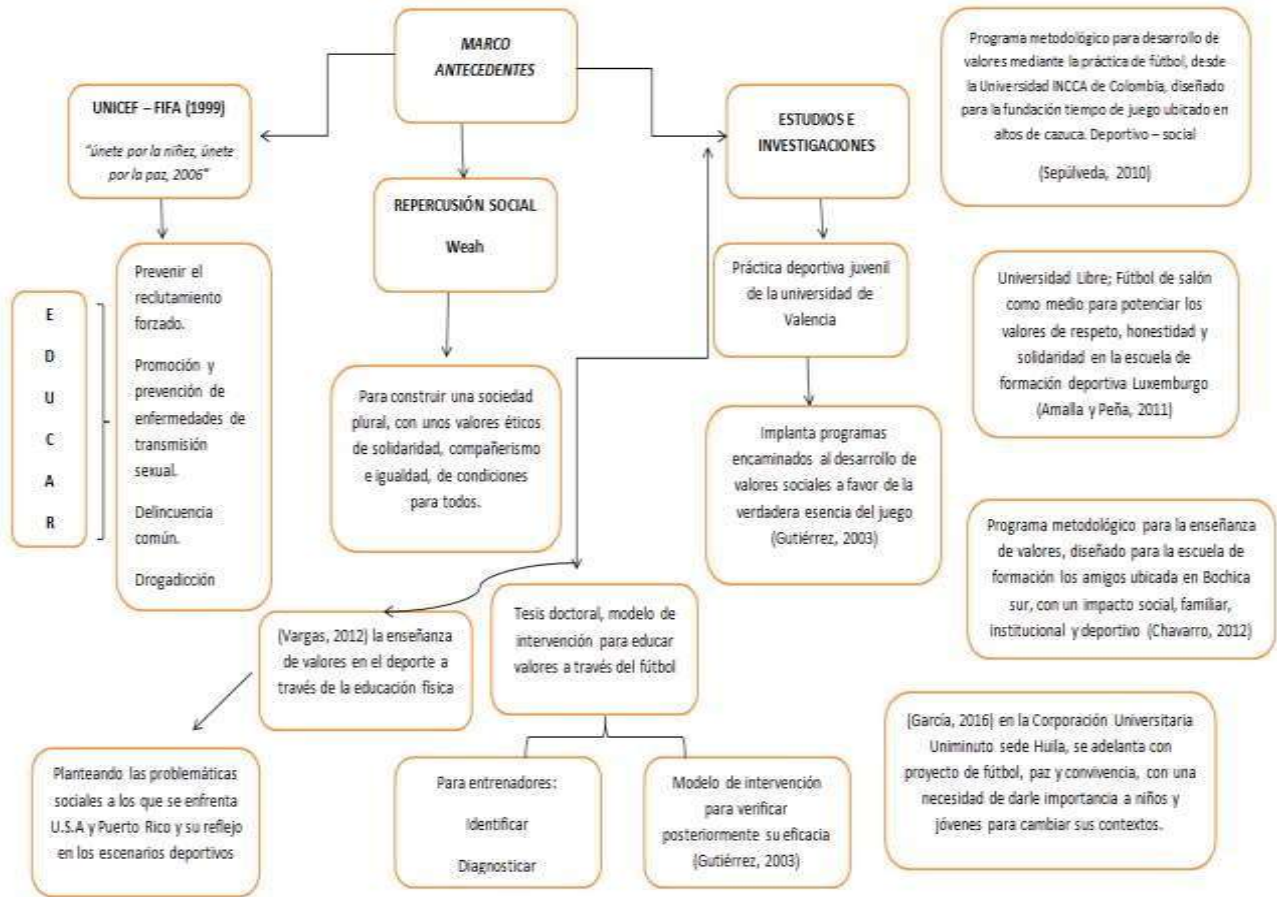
MARCO ANTECEDENTES

UNICEF – FIFA (1999)

"únete por la niñez, únete por la paz, 2006"

E
D
U
C
A
R

Prevenir el reclutamiento forzado.

Promoción y prevención de enfermedades de transmisión sexual.

Delincuencia común.

Drogadicción

REPERCUSIÓN SOCIAL

Weah

Para construir una sociedad plural, con unos valores éticos de solidaridad, compañerismo e igualdad, de condiciones para todos.

ESTUDIOS E INVESTIGACIONES

Práctica deportiva juvenil de la universidad de Valencia

Implanta programas encaminados al desarrollo de valores sociales a favor de la verdadera esencia del juego (Gutiérrez, 2003)

Programa metodológico para desarrollo de valores mediante la práctica de fútbol, desde la Universidad INCCA de Colombia, diseñado para la fundación tiempo de juego ubicado en altos de cazuca. Deportivo – social

(Sepúlveda, 2010)

Universidad Libre; Fútbol de salón como medio para potenciar los valores de respeto, honestidad y solidaridad en la escuela de formación deportiva Luxemburgo (Amalla y Peña, 2011)

Programa metodológico para la enseñanza de valores, diseñado para la escuela de formación los amigos ubicada en Bochica sur, con un impacto social, familiar, institucional y deportivo (Chavarro, 2012)

(García, 2016) en la Corporación Universitaria Uniminuto sede Huila, se adelanta con proyecto de fútbol, paz y convivencia, con una necesidad de darle importancia a niños y jóvenes para cambiar sus contextos.

(Vargas, 2012) la enseñanza de valores en el deporte a través de la educación física

Tesis doctoral, modelo de intervención para educar valores a través del fútbol

Planteando las problemáticas sociales a los que se enfrenta U.S.A y Puerto Rico y su reflejo en los escenarios deportivos

Para entrenadores:

Identificar

Diagnosticar

Modelo de intervención para verificar posteriormente su eficacia (Gutiérrez, 2003)